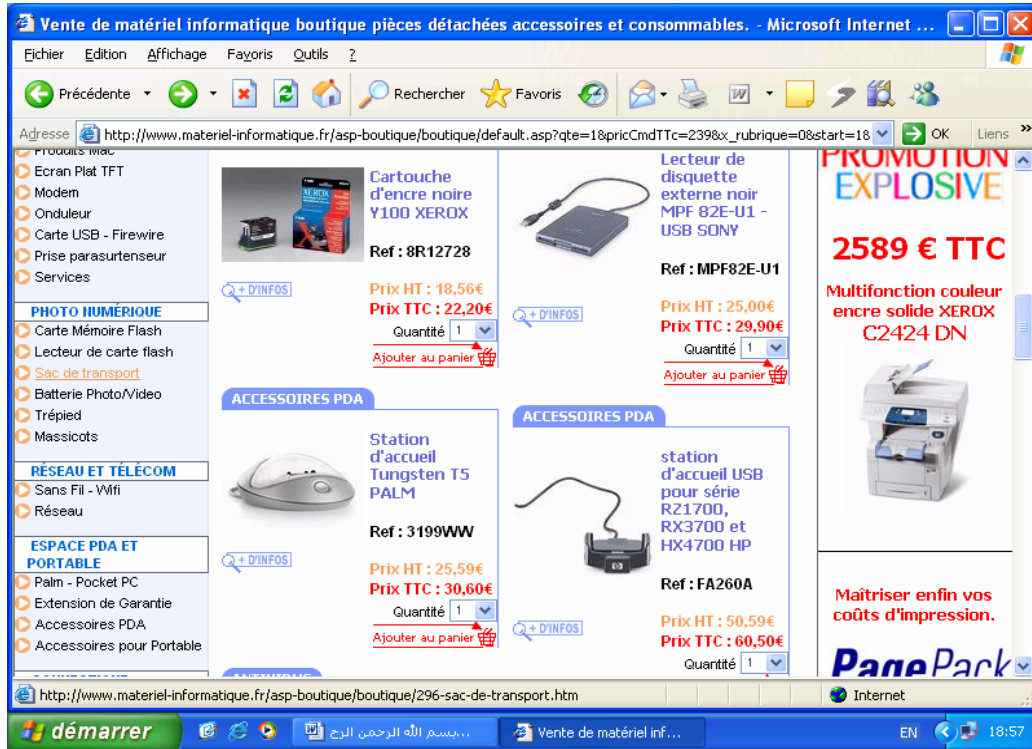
Vente de matériel informatique boutique pièces détachées accessoires et consommables. - Microsoft Internet ...

Fichier Edition Affichage Favoris Outils ?

Précédente Rechercher Favoris

Adresse http://www.materiel-informatique.fr/asp-boutique/boutique/default.asp?qte=1&pricCmdTTc=239&x_rubrique=0&start=18 OK Liens

Produits Mac
Ecran Plat TFT
Modem
Onduleur
Carte USB - Firewire
Prise parasurtenseur
Services

PHOTO NUMÉRIQUE
Carte Mémoire Flash
Lecteur de carte flash
Sac de transport
Batterie Photo/Video
Trépied
Massicots

RÉSEAU ET TÉLÉCOM
Sans Fil - Wifi
Réseau

ESPACE PDA ET PORTABLE
Palm - Pocket PC
Extension de Garantie
Accessoires PDA
Accessoires pour Portable

Cartouche d'encre noire Y100 XEROX
Ref : 8R12728
+ D'INFOS
Prix HT : 18,56€
Prix TTC : 22,20€
Quantité 1
Ajouter au panier

Lecteur de disquette externe noir MPF 82E-U1 - USB SONY
Ref : MPF82E-U1
+ D'INFOS
Prix HT : 25,00€
Prix TTC : 29,90€
Quantité 1
Ajouter au panier

ACCESSOIRES PDA
Station d'accueil Tungsten T5 PALM
Ref : 3199WW
+ D'INFOS
Prix HT : 25,59€
Prix TTC : 30,60€
Quantité 1
Ajouter au panier

ACCESSOIRES PDA
station d'accueil USB pour série RZ1700, RX3700 et HX4700 HP
Ref : FA260A
+ D'INFOS
Prix HT : 50,59€
Prix TTC : 60,50€
Quantité 1

PROMOTION EXPLOSIVE
2589 € TTC
Multifonction couleur encre solide XEROX C2424 DN

Maîtriser enfin vos coûts d'impression.
PagePack

http://www.materiel-informatique.fr/asp-boutique/boutique/296-sac-de-transport.htm
Internet

démarrer
بسم الله الرحمن الرح...
Vente de matériel inf...
EN 18:57